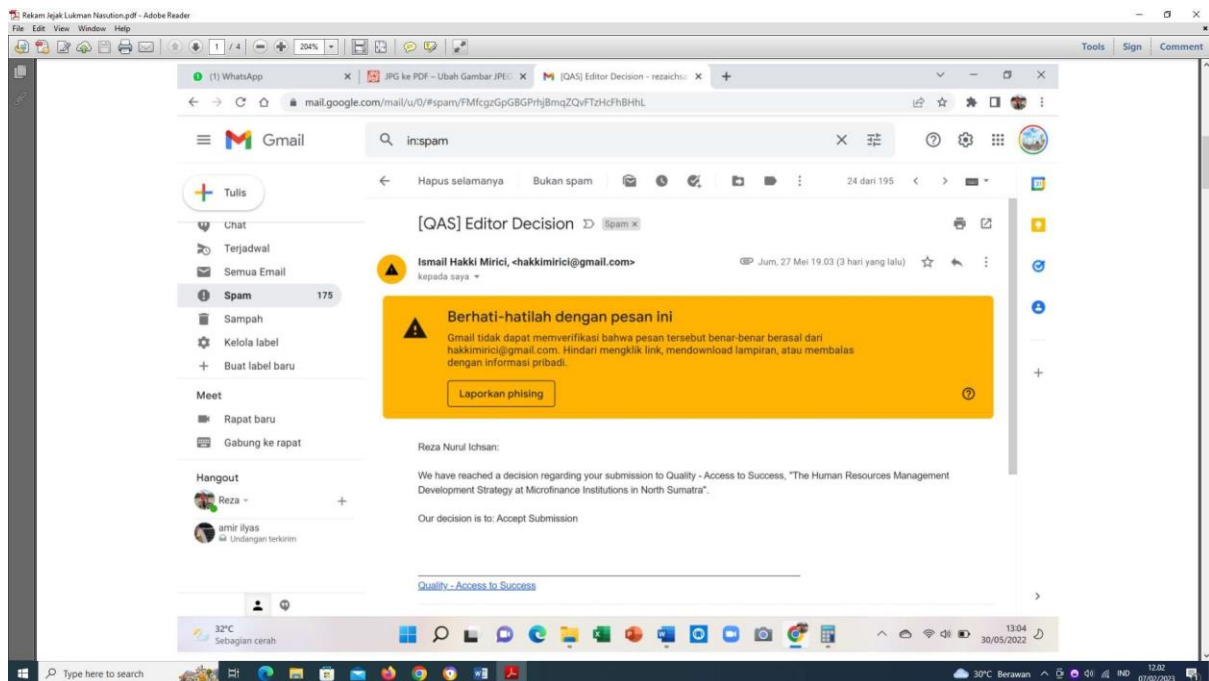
Rekam Jejak Lukman Nasution.pdf - Adobe Reader
File Edit View Window Help
1 / 4 204%
Tools Sign Comment

(1) WhatsApp
JPG ke PDF – Ubah Gambar JPEG
[QAS] Editor Decision - rezaichs
mail.google.com/mail/u/0/#spam/FMfcgzGpGBGPrhjBmqZQvFTzHcFhBHhL

Gmail
in:spam
Tulis
Chat
Terjadwal
Semua Email
Spam 175
Sampah
Kelola label
Buat label baru
Meet
Rapat baru
Gabung ke rapat
Hangout
Reza
amir ilyas
Undangan terkirim

Hapus selamanya Bukan spam 24 dari 195

[QAS] Editor Decision Spam ×

Ismail Hakki Mirici, <hakkimirici@gmail.com>
kepada saya
Jum, 27 Mei 19.03 (3 hari yang lalu)

Berhati-hatilah dengan pesan ini
Gmail tidak dapat memverifikasi bahwa pesan tersebut benar-benar berasal dari hakkimirici@gmail.com. Hindari mengklik link, mendownload lampiran, atau membalas dengan informasi pribadi.
Laporkan phising

Reza Nurul Ichsan:

We have reached a decision regarding your submission to Quality - Access to Success, "The Human Resources Management Development Strategy at Microfinance Institutions in North Sumatra".

Our decision is to: Accept Submission

Quality - Access to Success

32°C
Sebagian cerah
13:04
30/05/2022

Type here to search
30°C Berawan IND 12.02 07/02/2023